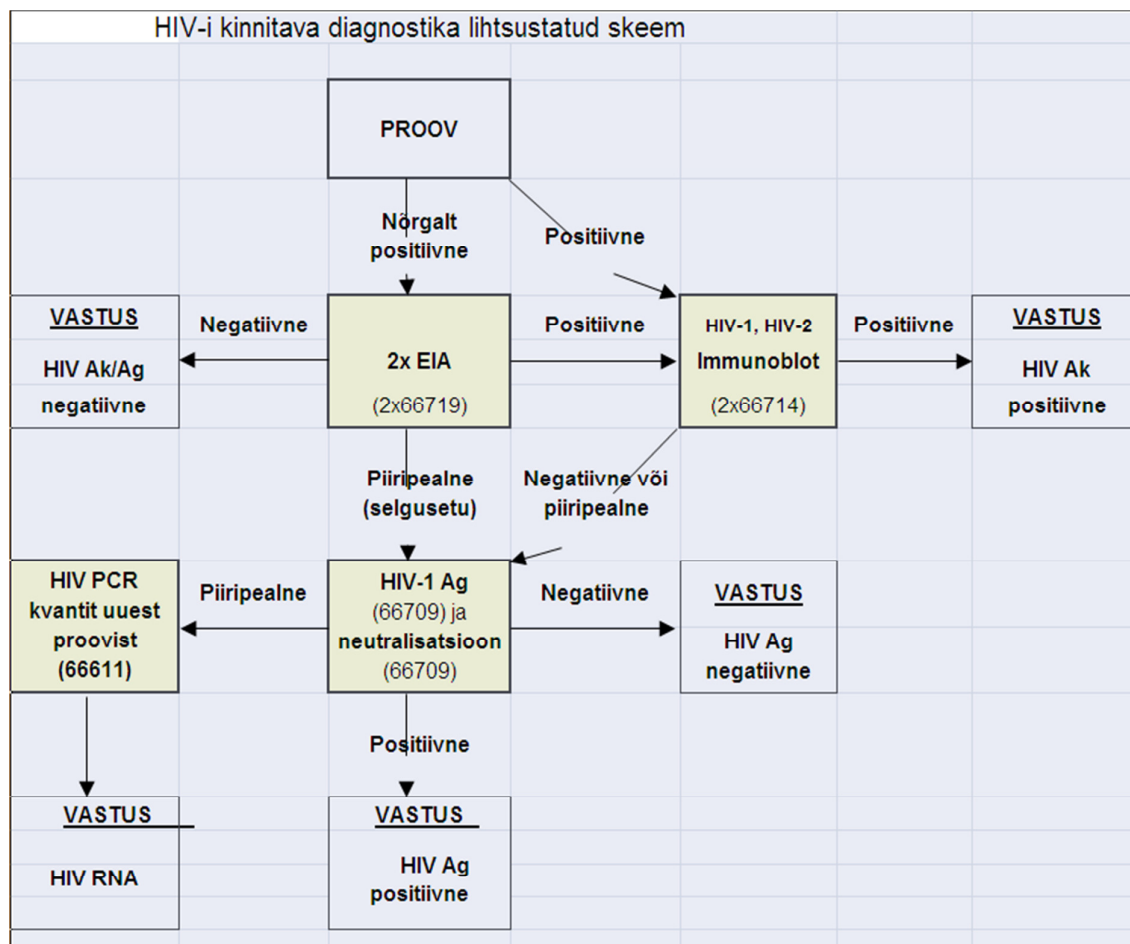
HIV-i kinnitava diagnostika lihtsustatud skeem

PROOV

Nõrgalt positiivne

Positiivne

VASTUS

HIV Ak/Ag negatiivne

Negatiivne

2x EIA

(2x66719)

Positiivne

HIV-1, HIV-2

Immunoblot

(2x66714)

Positiivne

VASTUS

HIV Ak positiivne

Piiripealne (selgusetu)

Negatiivne või piiripealne

HIV PCR kvantit uuest proovist (66611)

Piiripealne

HIV-1 Ag (66709) ja neutralisatsioon (66709)

Negatiivne

VASTUS

HIV Ag negatiivne

Positiivne

VASTUS

HIV RNA

VASTUS

HIV Ag positiivne